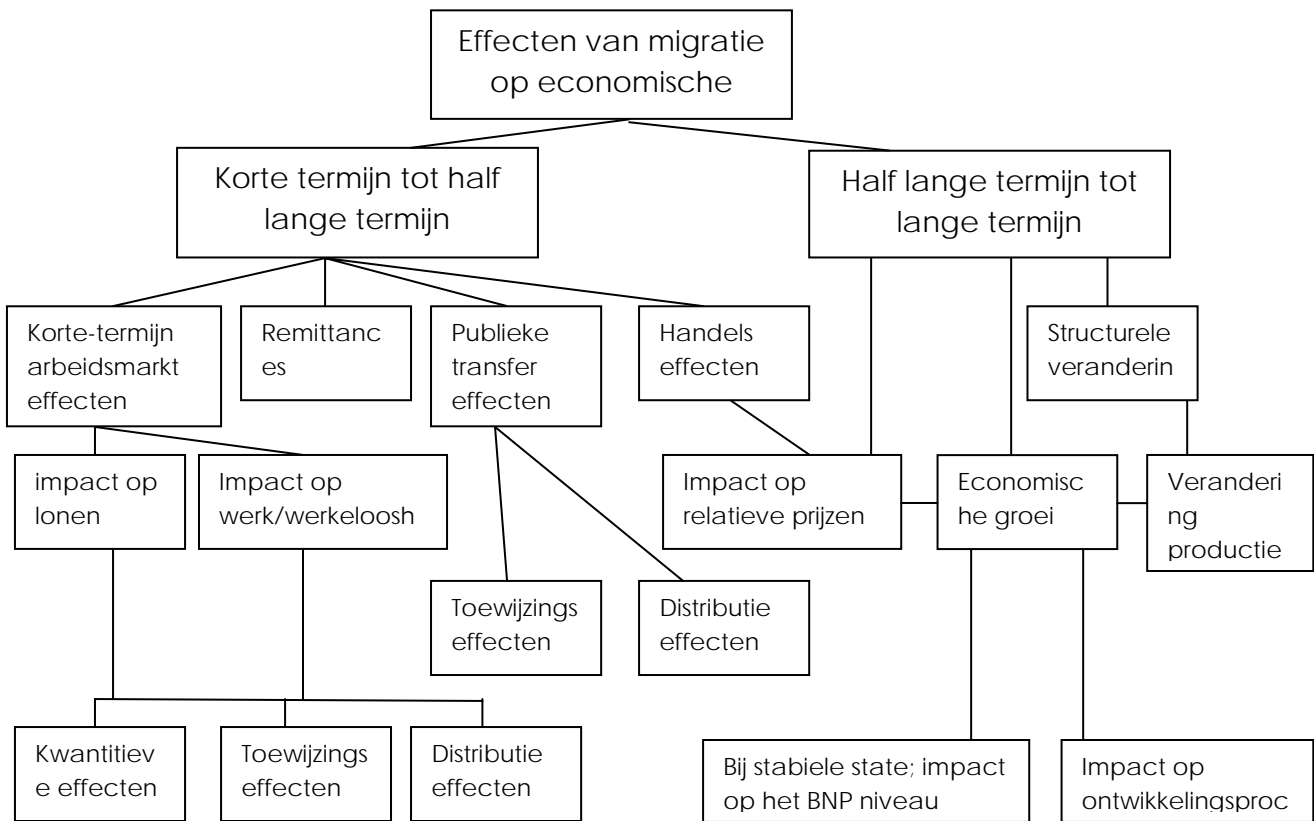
Effecten van migratie op economische

Korte termijn tot half lange termijn

Half lange termijn tot lange termijn

Korte-termijn arbeidsmarkt effecten

Remittanc es

Publieke transfer effecten

Handels effecten

Structurele veranderin

impact op lonen

Impact op werk/werkeloosh

Impact op relatieve prijzen

Economisc he groei

Veranderi ng productie

Toewijzings effecten

Distributie effecten

Kwantitiev e effecten

Toewijzings effecten

Distributie effecten

Bij stabiele state; impact op het BNP niveau

Impact op ontwikkelingsproc